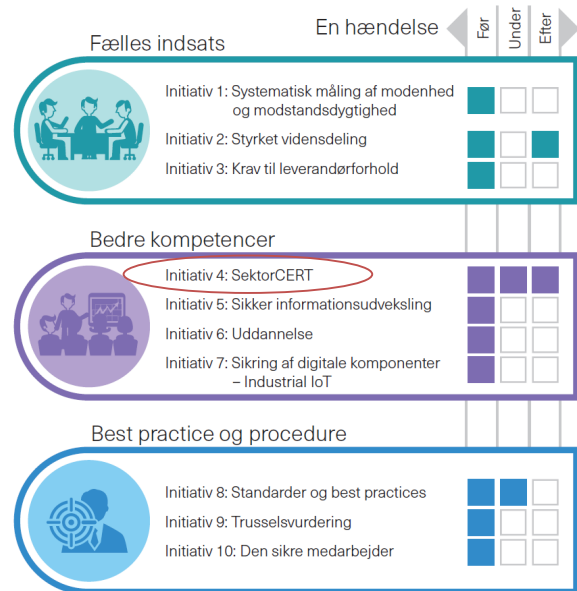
En hændelse

Før

Under

Efter

Fælles indsats

Initiativ 1: Systematisk måling af modenhed og modstandsdygtighed

Initiativ 2: Styrket vidensdeling

Initiativ 3: Krav til leverandørforhold

Bedre kompetencer

Initiativ 4: SektorCERT

Initiativ 5: Sikker informationsudveksling

Initiativ 6: Uddannelse

Initiativ 7: Sikring af digitale komponenter – Industrial IoT

Best practice og procedure

Initiativ 8: Standarder og best practices

Initiativ 9: Trusselsvurdering

Initiativ 10: Den sikre medarbejder